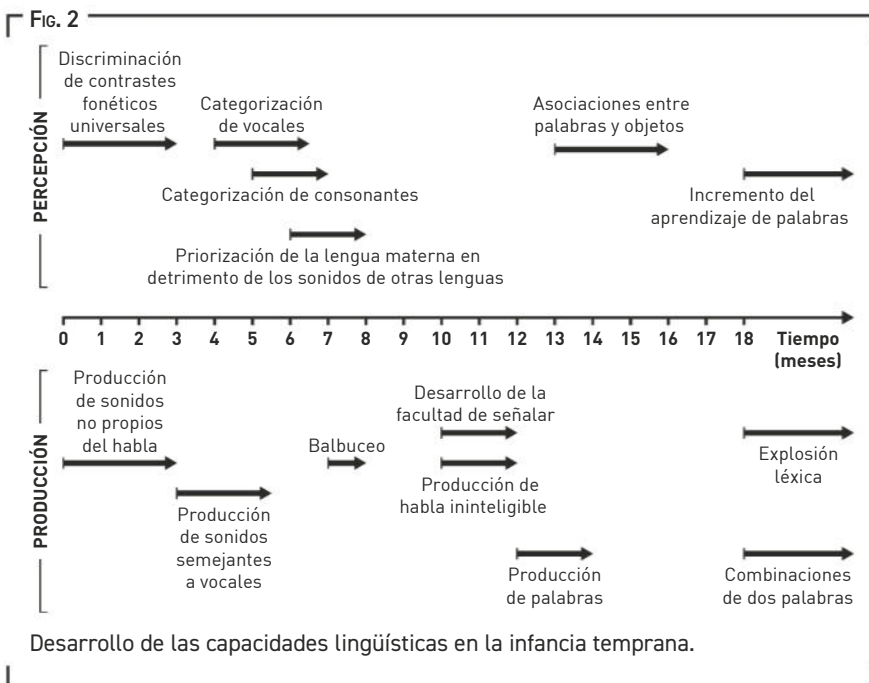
Fig. 2

PERCEPCIÓN

Discriminación de contrastes fonéticos universales

Categorización de vocales

Asociaciones entre palabras y objetos

Categorización de consonantes

Incremento del aprendizaje de palabras

Priorización de la lengua materna en detrimento de los sonidos de otras lenguas

0 1 2 3 4 5 6 7 8 9 10 11 12 13 14 15 16 17 18 Tiempo (meses)

PRODUCCIÓN

Producción de sonidos no propios del habla

Desarrollo de la facultad de señalar

Balbuceo

Explosión léxica

Producción de habla ininteligible

Producción de sonidos semejantes a vocales

Producción de palabras

Combinaciones de dos palabras

Desarrollo de las capacidades lingüísticas en la infancia temprana.